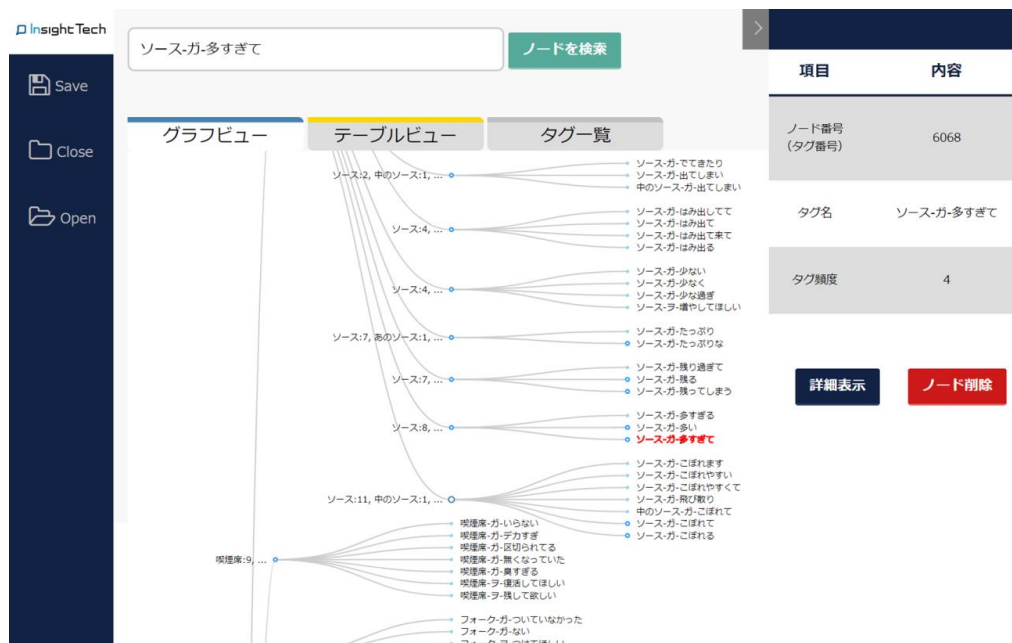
Insight Tech

Save

Close

Open

ソース-ガ-多すぎて

ノードを検索

グラフビュー

テーブルビュー

タグ一覧

ソース:2, 中のソース:1, ...

ソース-ガ-でてきたり
ソース-ガ-出てしまい
中のソース-ガ-出てしまい

ソース:4, ...

ソース-ガ-はみ出てて
ソース-ガ-はみ出て
ソース-ガ-はみ出て来て
ソース-ガ-はみ出る

ソース:4, ...

ソース-ガ-少ない
ソース-ガ-少なく
ソース-ガ-少な過ぎ
ソース-ヲ-増やしてほしい

ソース:7, あのソース:1, ...

ソース-ガ-たっぷり
ソース-ガ-たっぷりな

ソース:7, ...

ソース-ガ-残り過ぎて
ソース-ガ-残る
ソース-ガ-残ってしまう

ソース:8, ...

ソース-ガ-多すぎる
ソース-ガ-多い
ソース-ガ-多すぎて

ソース:11, 中のソース:1, ...

ソース-ガ-こぼれます
ソース-ガ-こぼれやすい
ソース-ガ-こぼれやすくて
ソース-ガ-飛び散り
中のソース-ガ-こぼれて
ソース-ガ-こぼれて
ソース-ガ-こぼれる

喫煙席:9, ...

喫煙席-ガ-いらない
喫煙席-ガ-デカすぎ
喫煙席-ガ-区切られてる
喫煙席-ガ-無くなっていた
喫煙席-ガ-臭すぎる
喫煙席-ヲ-復活してほしい
喫煙席-ヲ-残して欲しい

フォーク-ガ-ついていなかった
フォーク-ガ-ない
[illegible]

| 項目 | 内容 |
|---|---|
| ノード番号(タグ番号) | 6068 |
| タグ名 | ソース-ガ-多すぎて |
| タグ頻度 | 4 |

詳細表示

ノード削除